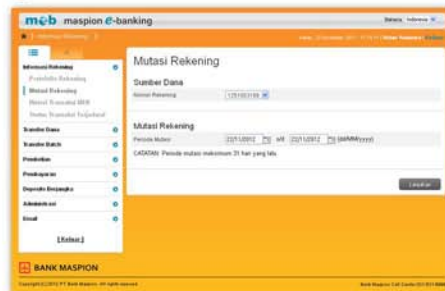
m●b maspion e-banking

Bahasa Indonesia

Informasi Rekening
Portofolio Rekening
Mutasi Rekening
Mutasi Transaksi IBB
Status Transaksi Terjadwal
Transfer Dana
Transfer Batch
Pembelian
Pembayaran
Deposito Berjangka
Administrasi
Email
[ Keluar ]

Mutasi Rekening

Sumber Dana
Nomor Rekening 1251003199

Mutasi Rekening
Periode Mutasi 22/11/2012 s/d 22/11/2012 (dd/MM/yyyy)
CATATAN : Periode mutasi maksimum 31 hari yang lalu.

Lanjutkan

BANK MASPION

Copyright (c) 2012 PT Bank Maspion. All rights reserved.
Bank Maspion Call Centre (031) 5311 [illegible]